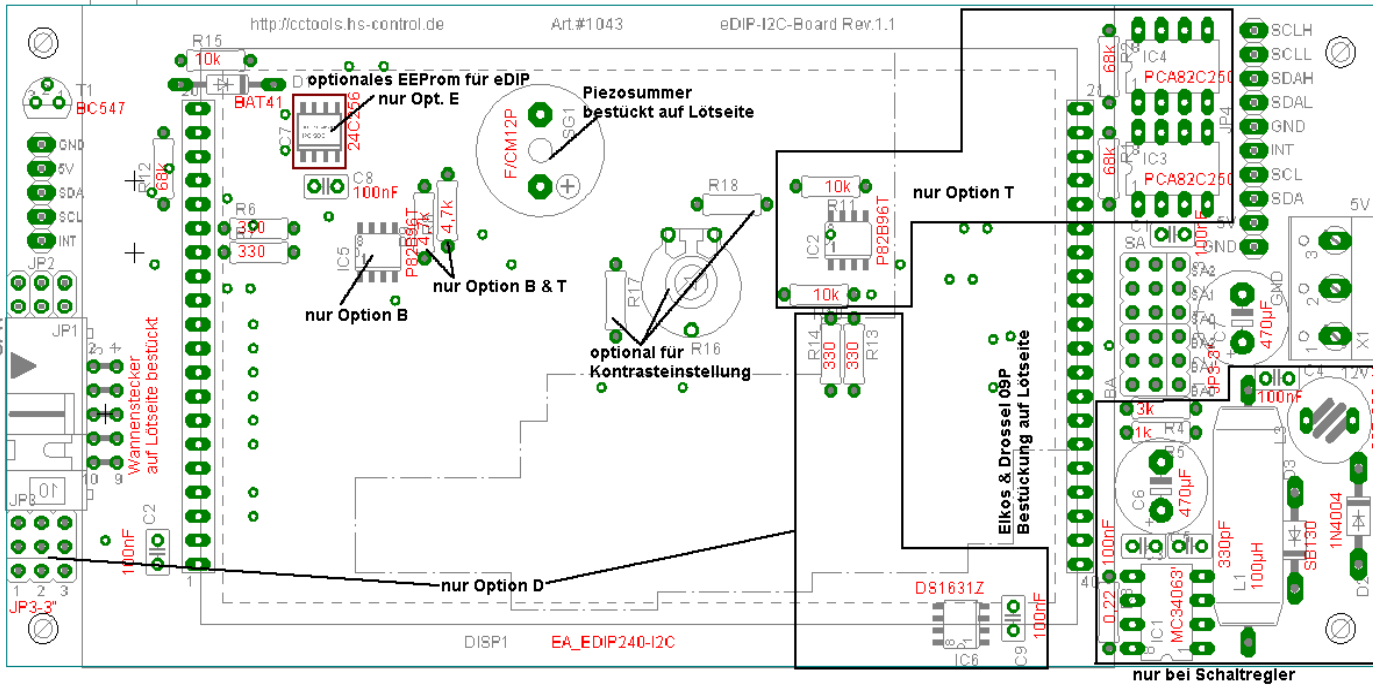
http://cctools.hs-control.de Art.#1043 eDIP-I2C-Board Rev.1.1

R15 10k D1 BAT41
optionales EEProm für eDIP
nur Opt. E
C7 24C256
C8 100nF
T1 BC547
GND 5V SDA SCL INT
R12 68k
R6 330
R7 330
IC5
nur Option B
P82B96T 4,7k 4,7k
nur Option B & T
Piezosummer bestückt auf Lötseite
SG1 F/CM12P
R18
R17 R16
optional für Kontrasteinstellung
10k R11 IC2 P82B96T 10k
nur Option T
R14 330 330 R13
JP2 JP1
Wannenstecker auf Lötseite bestückt
2 1 10 9
JP3 10
C2 100nF
1 2 3 JP3-3"
20 21 1 40
nur Option D
DISP1 EA_EDIP240-I2C
DS1631Z IC6 C9 100nF
Elkos & Drossel 09P Bestückung auf Lötseite
R2 68k IC4 PCA82C250
R1 68k IC3 PCA82C250
JP4
SCLH SCLL SDAH SDAL GND INT SCL SDA
5V GND C1 100nF SA
SA2 SA1 SA0
BA
C7 470µF
JP5-3"
GND 5V X1 3 2 1
C4 100nF 12V
3k R3 1k R4
R5 C6 470µF
L3 D3 SB130 1N4004 D2
100nF 0,22 IC1 MC34063' 330pF L1 100µH
nur bei Schaltregler